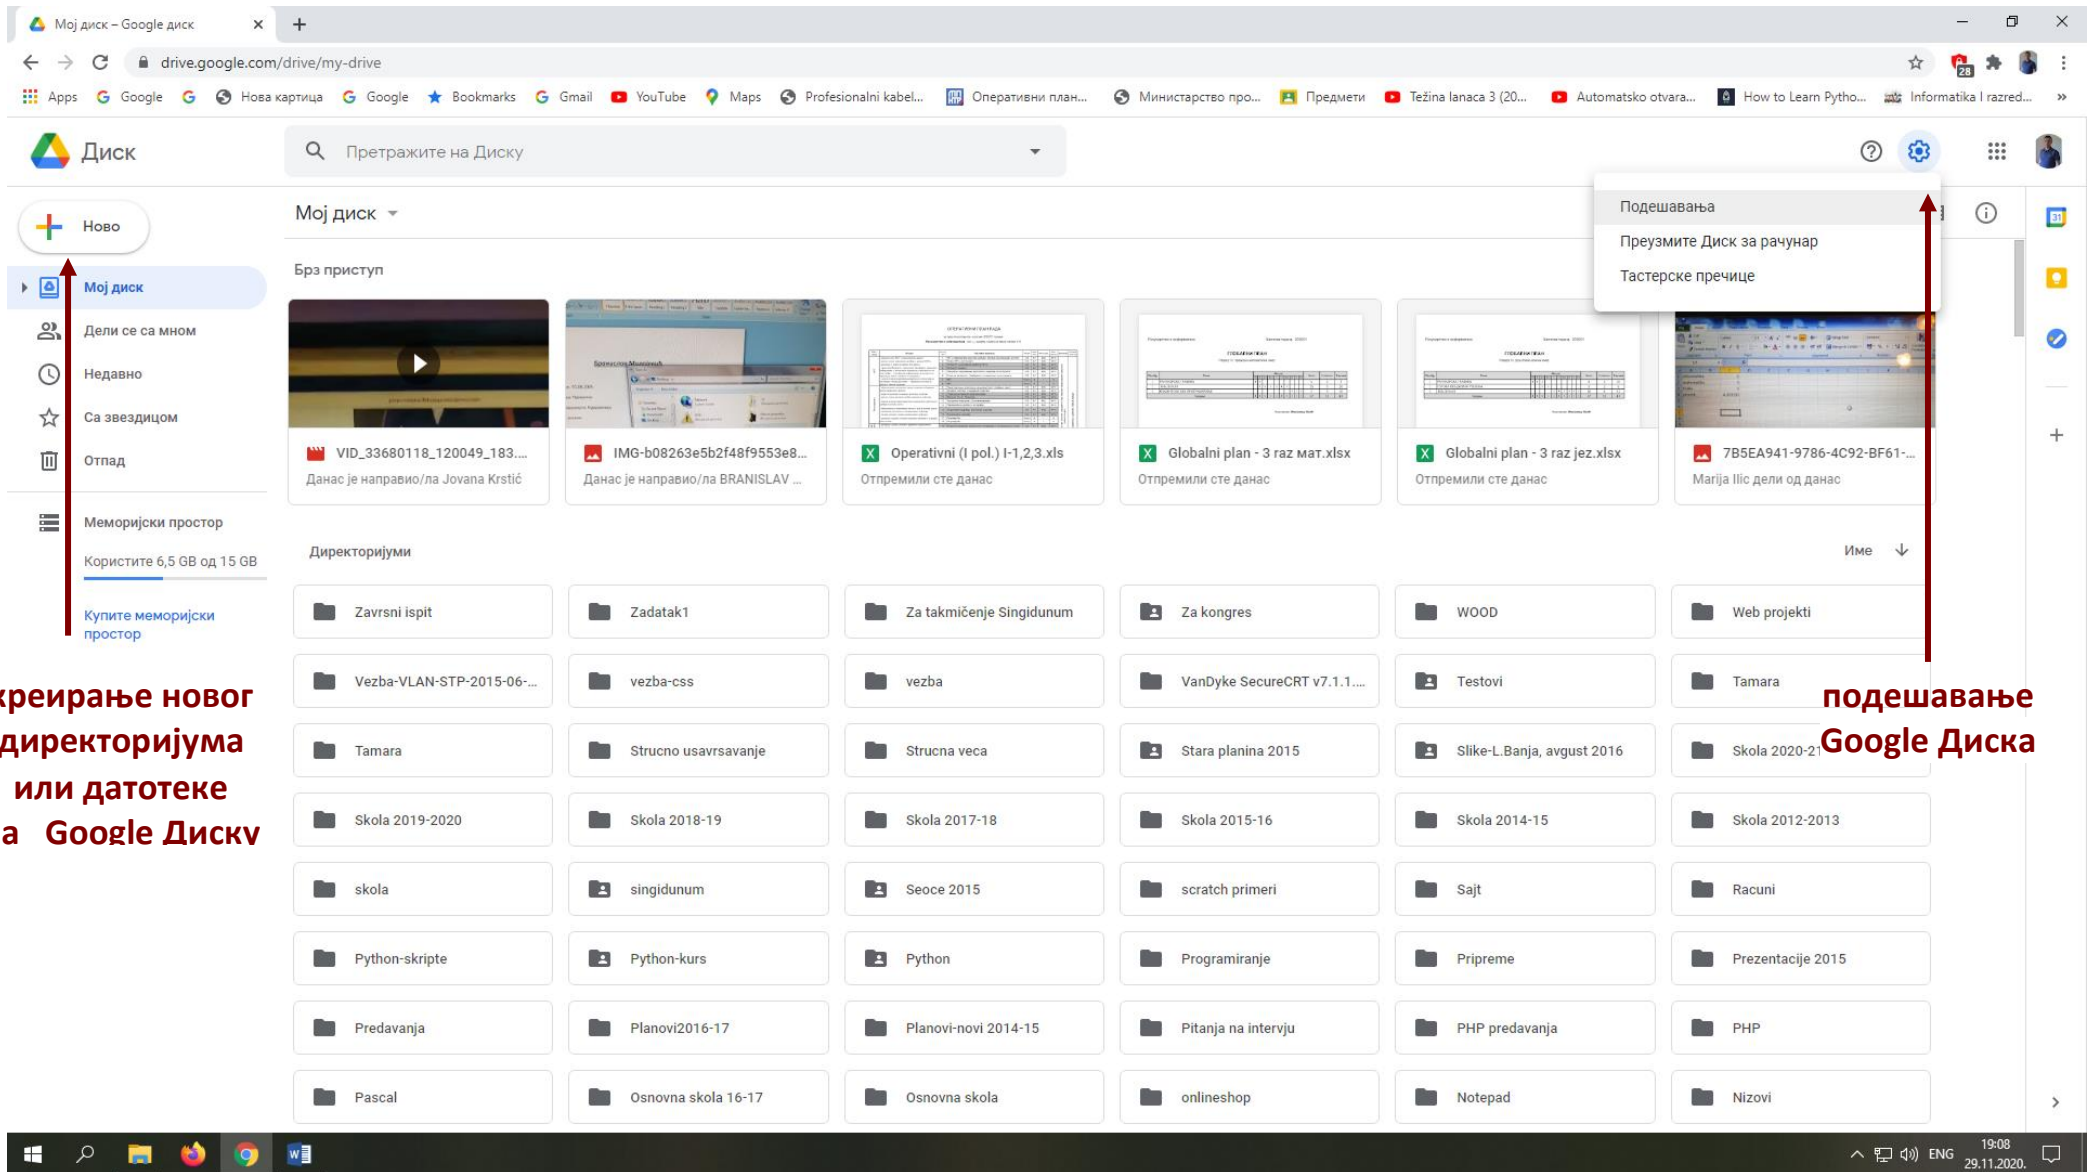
Мој диск – Google диск

drive.google.com/drive/my-drive

Apps Google Нова картица Google Bookmarks Gmail YouTube Maps Profesionalni kabel... Оперативни план... Министарство про... Предмети Težina lanaca 3 (20... Automatsko otvara... How to Learn Pytho... Informatika I razred...

Диск

Претражите на Диску

Ново

Мој диск
Дели се са мном
Недавно
Са звездицом
Отпад

Меморијски простор
Користите 6,5 GB од 15 GB
Купите меморијски простор

Мој диск

Брз приступ

Подешавања
Преузмите Диск за рачунар
Тастерске пречице

VID_33680118_120049_183....
Данас је направио/ла Jovana Krstić

IMG-b08263e5b2f48f9553e8...
Данас је направио/ла BRANISLAV ...

Operativni (I pol.) I-1,2,3.xls
Отпремили сте данас

Globalni plan - 3 raz мат.xlsx
Отпремили сте данас

Globalni plan - 3 raz jez.xlsx
Отпремили сте данас

7B5EA941-9786-4C92-BF61-...
Marija Ilic дели од данас

Директоријуми

Име

| Zavrsni ispit | Zadatak1 | Za takmičenje Singidunum | Za kongres | WOOD | Web projekti |
|---|---|---|---|---|---|
| Vezba-VLAN-STP-2015-06-... | vezba-css | vezba | VanDyke SecureCRT v7.1.1.... | Testovi | Tamara |
| Tamara | Strucno usavrsavanje | Strucna veca | Stara planina 2015 | Slike-L.Banja, avgust 2016 | Skola 2020-21 |
| Skola 2019-2020 | Skola 2018-19 | Skola 2017-18 | Skola 2015-16 | Skola 2014-15 | Skola 2012-2013 |
| skola | singidunum | Seoce 2015 | scratch primeri | Sajt | Racuni |
| Python-skripte | Python-kurs | Python | Programiranje | Pripreme | Prezentacije 2015 |
| Predavanja | Planovi2016-17 | Planovi-novi 2014-15 | Pitanja na intervju | PHP predavanja | PHP |
| Pascal | Osnovna skola 16-17 | Osnovna skola | onlineshop | Notepad | Nizovi |

креирање новог директоријума или датотеке а Google Диску

подешавање Google Диска

ENG 19:08 29.11.2020.